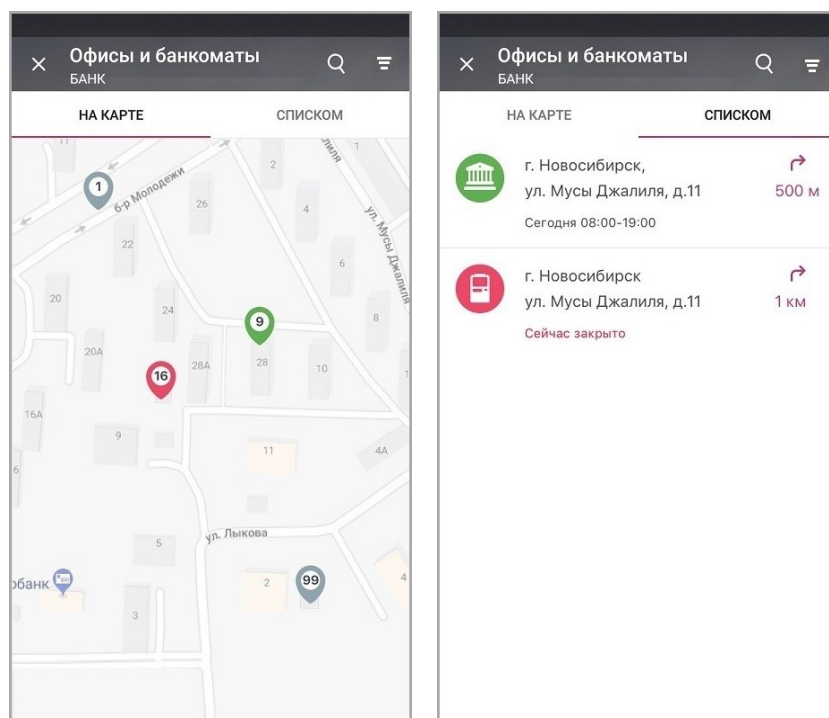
Офисы и банкоматы
БАНК

НА КАРТЕ
СПИСКОМ

11
1
б-р Молодежи
2
ул. Мусы Джалиля
26
4
22
ул. Мусы Джалиля
6
20
24
9
8
20А
28А
28
10
16
16А
9
11
4А
6
ул. Лыкова
5
бaнк
99
2
4
3

Офисы и банкоматы
БАНК

НА КАРТЕ
СПИСКОМ

г. Новосибирск,
ул. Мусы Джалиля, д.11
500 м
Сегодня 08:00-19:00

г. Новосибирск
ул. Мусы Джалиля, д.11
1 км
Сейчас закрыто